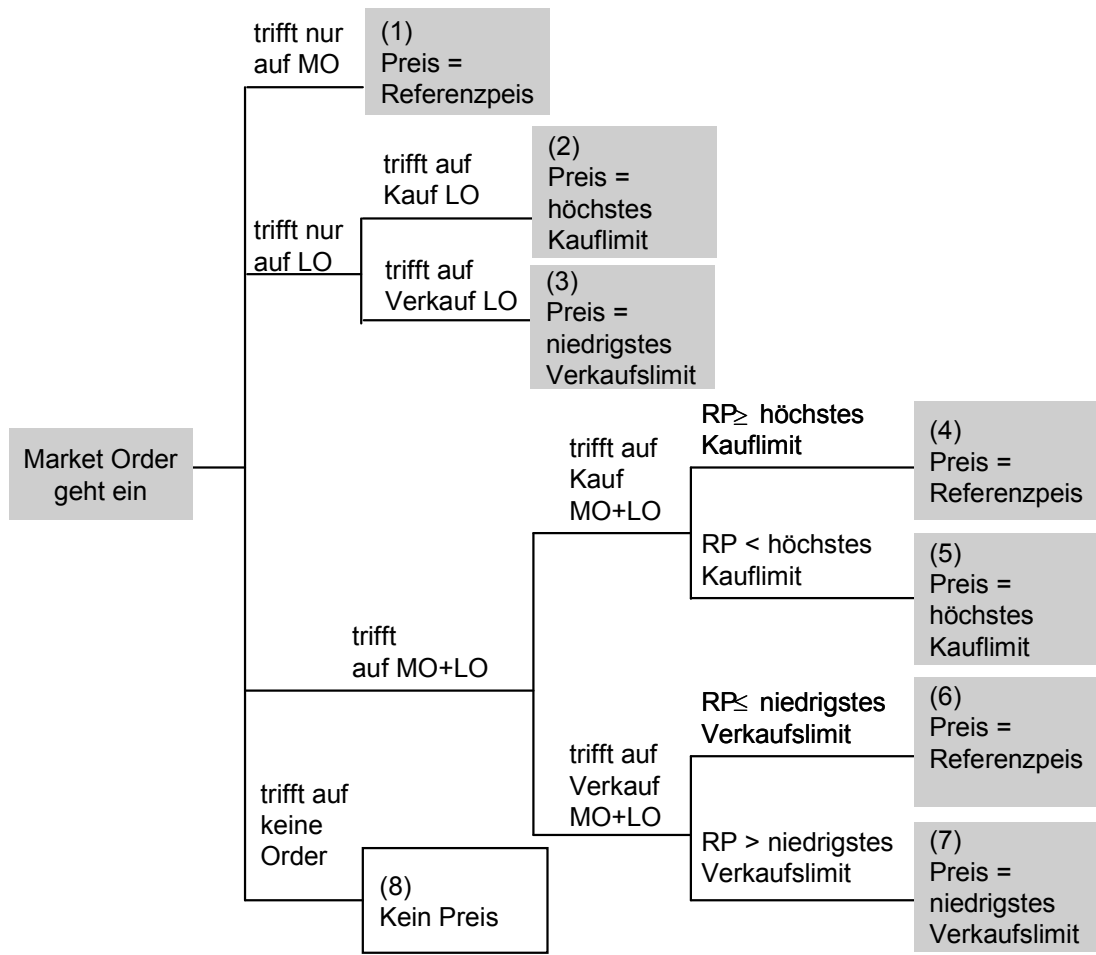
Market Order geht ein

trifft nur auf MO

(1) Preis = Referenzpeis

trifft nur auf LO

trifft auf Kauf LO

(2) Preis = höchstes Kauflimit

trifft auf Verkauf LO

(3) Preis = niedrigstes Verkaufslimit

trifft auf MO+LO

trifft auf Kauf MO+LO

RP$\geq$ höchstes Kauflimit

(4) Preis = Referenzpeis

RP < höchstes Kauflimit

(5) Preis = höchstes Kauflimit

trifft auf Verkauf MO+LO

RP$\leq$ niedrigstes Verkaufslimit

(6) Preis = Referenzpeis

RP > niedrigstes Verkaufslimit

(7) Preis = niedrigstes Verkaufslimit

trifft auf keine Order

(8) Kein Preis